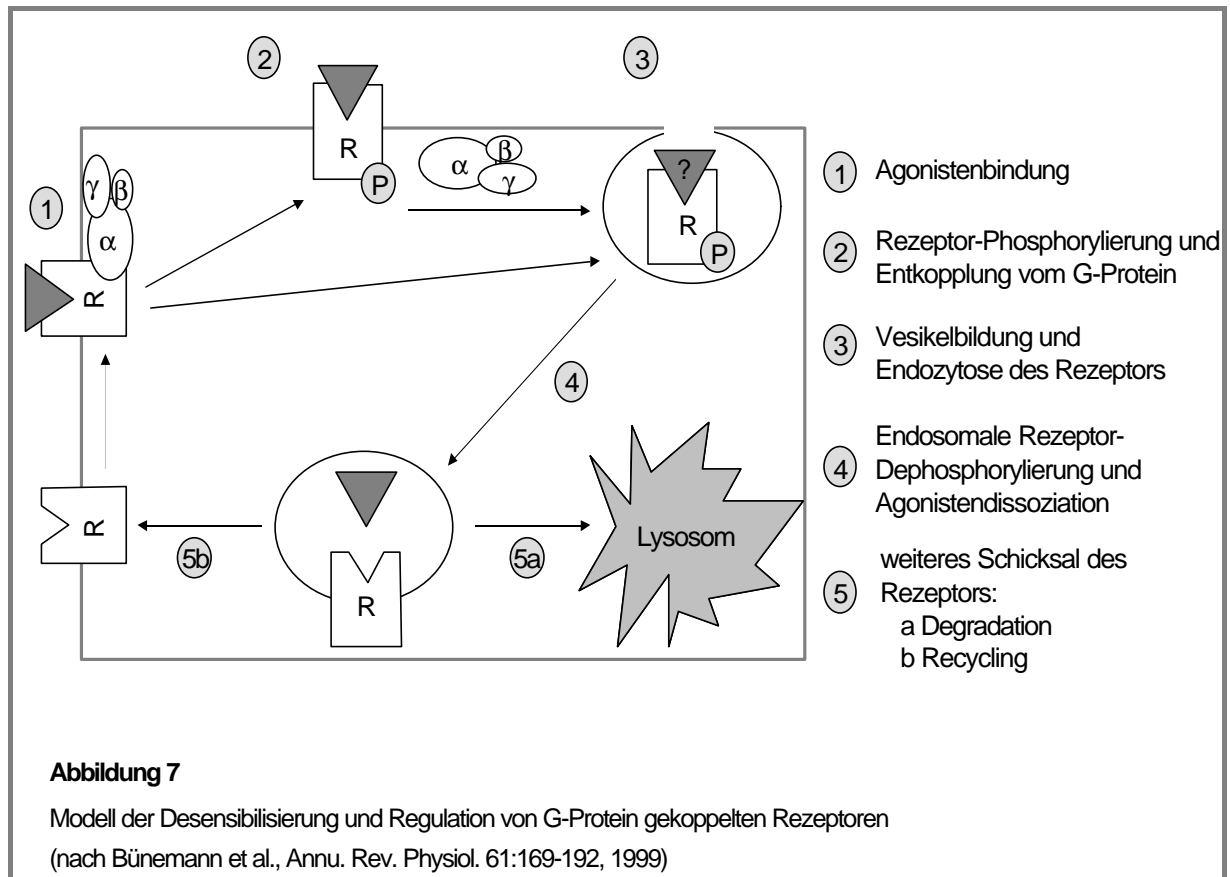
2

3

R

P

$\alpha$ $\beta$ $\gamma$

?

R

P

1

$\gamma$ $\beta$

$\alpha$

R

4

R

5b

R

5a

Lysosom

1 Agonistenbindung

2 Rezeptor-Phosphorylierung und Entkopplung vom G-Protein

3 Vesikelbildung und Endozytose des Rezeptors

4 Endosomale Rezeptor-Dephosphorylierung und Agonistendissoziation

5 weiteres Schicksal des Rezeptors:
a Degradation
b Recycling

**Abbildung 7**

Modell der Desensibilisierung und Regulation von G-Protein gekoppelten Rezeptoren
(nach Bünemann et al., Annu. Rev. Physiol. 61:169-192, 1999)